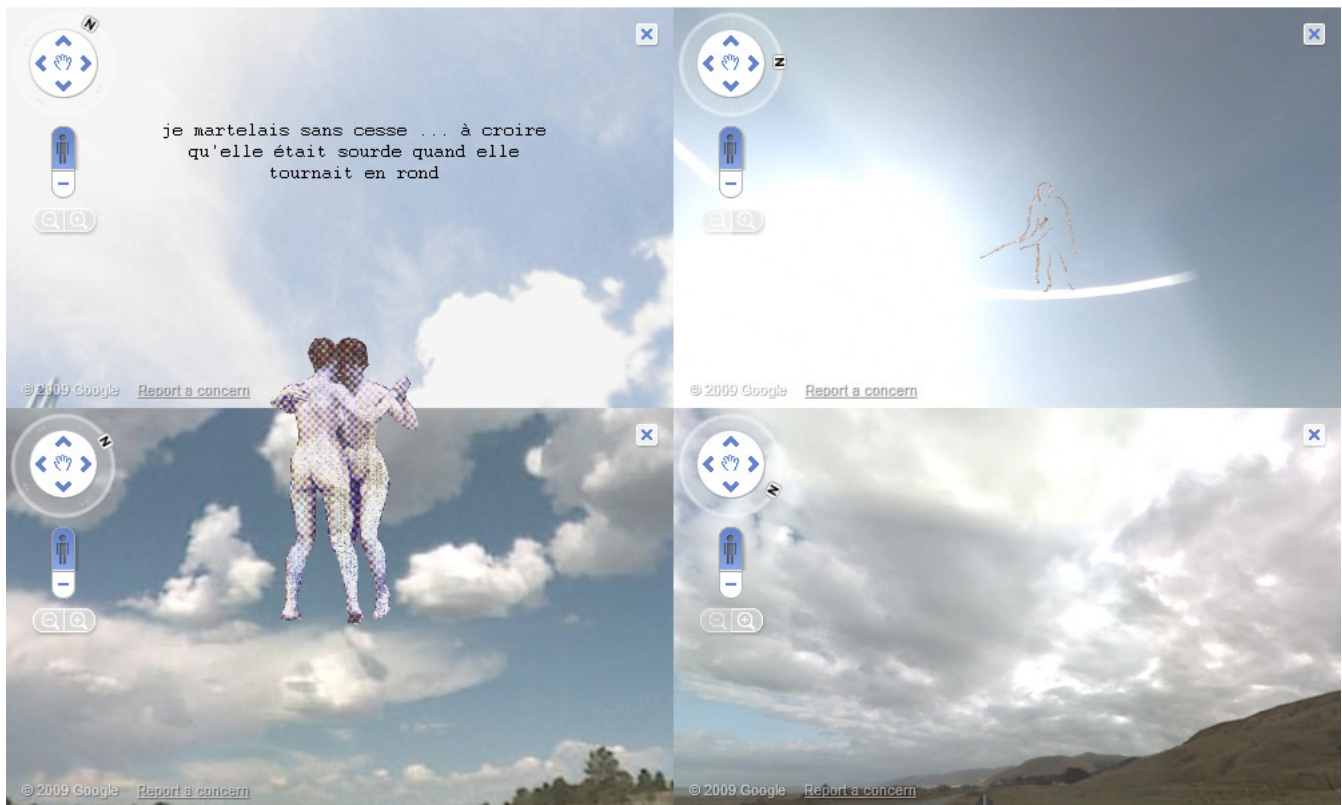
N

×

je martelais sans cesse ... à croire qu'elle était sourde quand elle tournait en rond

© 2009 Google Report a concern

N

×

© 2009 Google Report a concern

N

×

© 2009 Google Report a concern

N

×

© 2009 Google Report a concern